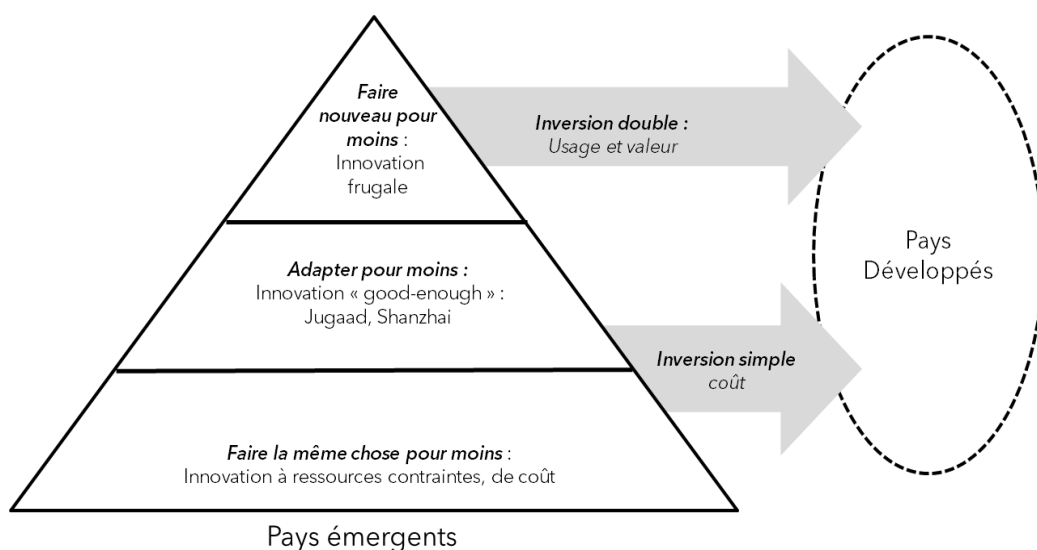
Faire nouveau pour moins : Innovation frugale

Inversion double : Usage et valeur

Pays Développés

Adapter pour moins : Innovation « good-enough » : Jugaad, Shanzhai

Inversion simple coût

Faire la même chose pour moins : Innovation à ressources contraintes, de coût

Pays émergents